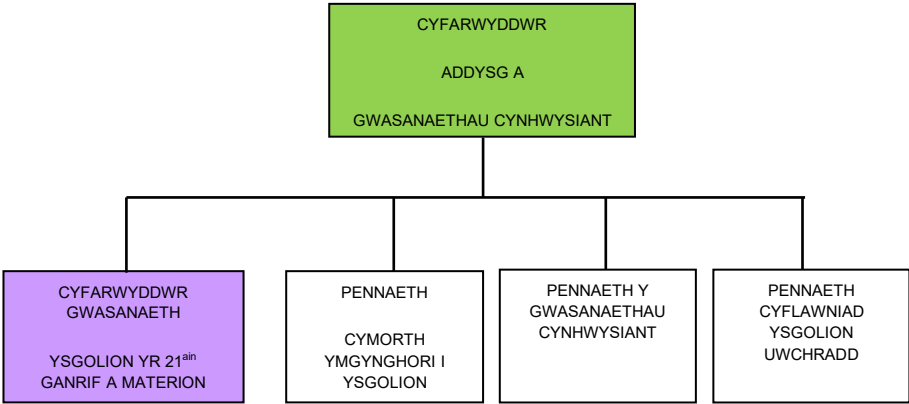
CYFARWYDDWR

ADDYSG A

GWASANAETHAU CYNHWYSIANT

CYFARWYDDWR GWASANAETH

YSGOLION YR 21$^{ain}$ GANRIF A MATERION

PENNAETH

CYMORTH YMGYNGHORI I YSGOLION

PENNAETH Y GWASANAETHAU CYNHWYSIANT

PENNAETH CYFLAWNIAD YSGOLION UWCHRADD